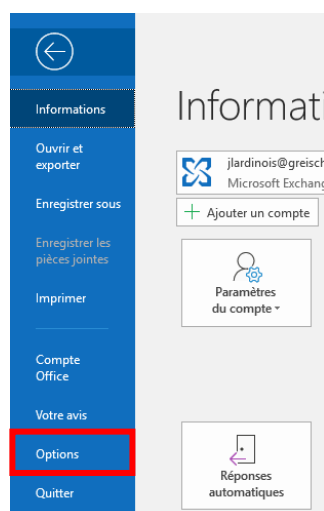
Informations

Ouvrir et exporter

Enregistrer sous

Enregistrer les pièces jointes

Imprimer

Compte Office

Votre avis

Options

Quitter

Informati

jlardinois@greisch
Microsoft Exchang

+ Ajouter un compte

Paramètres du compte

Réponses automatiques